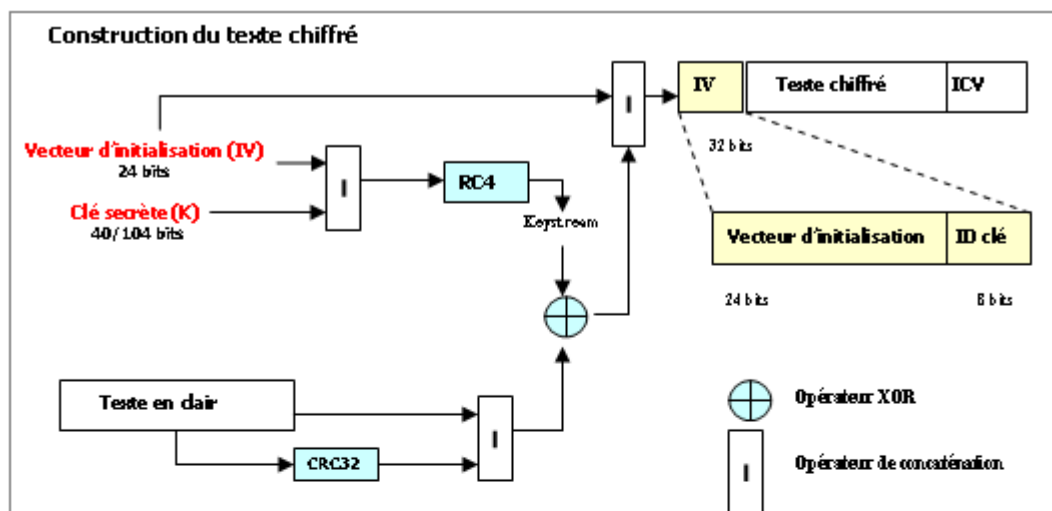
Construction du texte chiffré

Vecteur d'initialisation (IV)
24 bits

Clé secrète (K)
40/104 bits

RC4

Keystream

IV | Teste chiffré | ICV

32 bits

Vecteur d'initialisation | ID clé

24 bits

8 bits

Teste en clair

CRC32

Opérateur XOR

Opérateur de concaténation